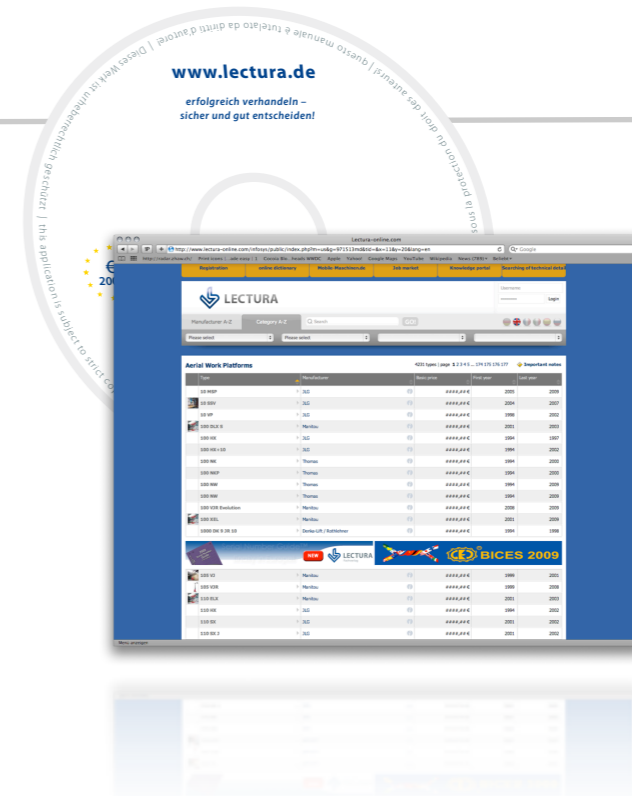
Dieses Werk ist urheberrechtlich geschützt | this application is subject to strict co

questo manuale è tutelato da diritti d'autore | protección de los derechos de autor | prote

www.lectura.de

erfolgreich verhandeln – sicher und gut entscheiden!

200

Lectura-online.com

http://www.lectura-online.com/infosys/public/index.php?lm=us&p=97153md&tid=&n=11&y=20&lang=en

Google

Registration | online dictionary | Mobile Maschinerule | Job market | Knowledge portal | Searching of technical details

LECTURA

Username

Login

Manufacturer A-Z | Category A-Z | Search | GO

Please select | Please select

Aerial Work Platforms

4231 types | page 1 2 3 4 5 ... 174 175 176 177 | Important notes

| Type | Manufacturer | | Basic price | First year | Last year |
|---|---|---|---|---|---|
| 10 MWP | JLG | | ####,##€ | 2003 | 2009 |
| 10 SSV | JLG | | ####,##€ | 2004 | 2007 |
| 10 VP | JLG | | ####,##€ | 1998 | 2002 |
| 100 DLX S | Manitou | | ####,##€ | 2001 | 2003 |
| 100 HX | JLG | | ####,##€ | 1994 | 1997 |
| 100 HX+10 | JLG | | ####,##€ | 1994 | 2002 |
| 100 NK | Thomas | | ####,##€ | 1994 | 2005 |
| 100 NKP | Thomas | | ####,##€ | 1994 | 2005 |
| 100 NW | Thomas | | ####,##€ | 1994 | 2005 |
| 100 NW | Thomas | | ####,##€ | 1994 | 2005 |
| 100 VJR Evolution | Manitou | | ####,##€ | 2006 | 2009 |
| 100 XEL | Manitou | | ####,##€ | 2001 | 2009 |
| 1000 DK 9 29 10 | Dorko-Lift / Rothlehner | | ####,##€ | 1994 | 1998 |

NEW LECTURA

BICES 2009

| Type | Manufacturer | | Basic price | First year | Last year |
|---|---|---|---|---|---|
| 100 VJ | Manitou | | ####,##€ | 1999 | 2001 |
| 100 VJR | Manitou | | ####,##€ | 1999 | 2006 |
| 110 DLX | Manitou | | ####,##€ | 2001 | 2003 |
| 110 HX | JLG | | ####,##€ | 1994 | 2002 |
| 110 SX | JLG | | ####,##€ | 2001 | 2002 |
| 110 SX J | JLG | | ####,##€ | 2001 | 2002 |